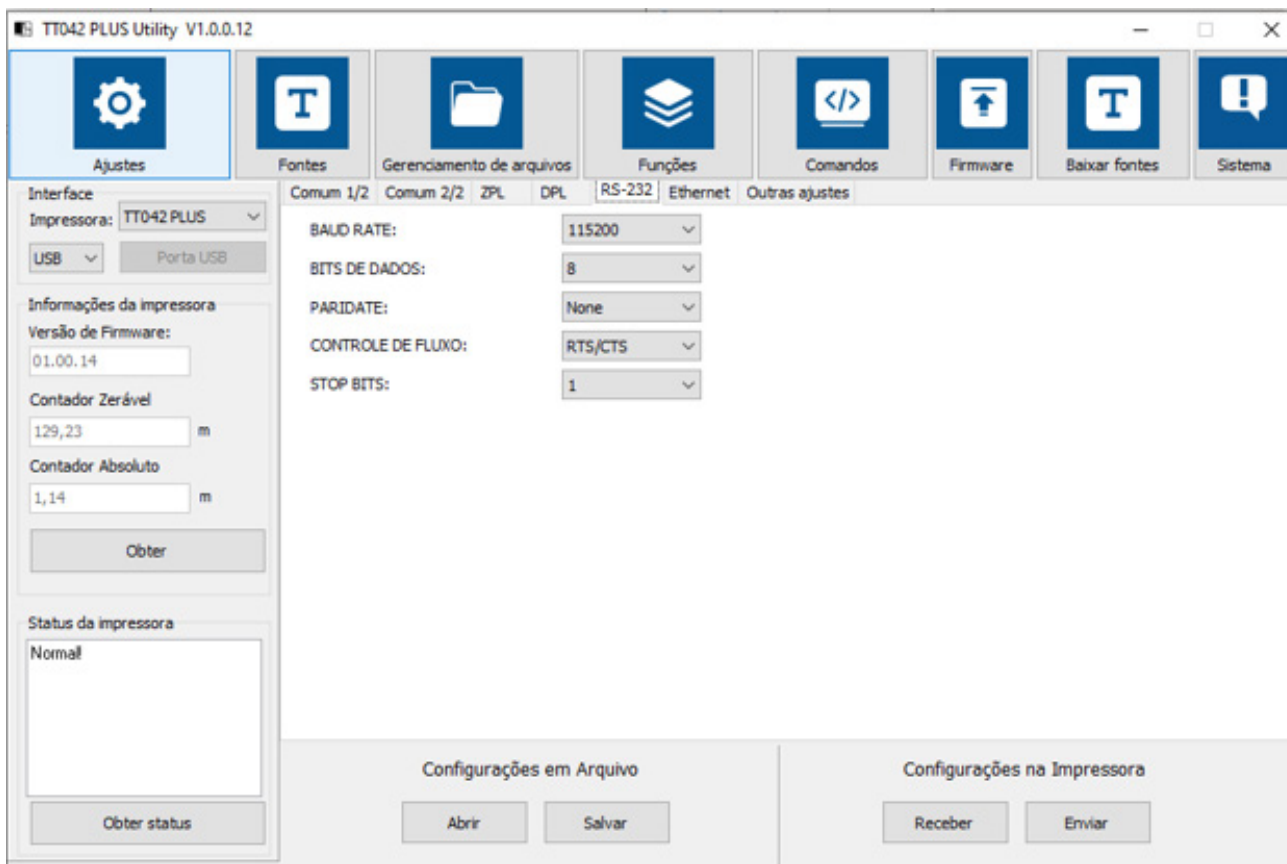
TT042 PLUS Utility V1.0.0.12

Ajustes
Fontes
Gerenciamento de arquivos
Funções
Comandos
Firmware
Baixar fontes
Sistema

Interface
Impressora: TT042 PLUS
USB
Porta USB

Informações da impressora
Versão de Firmware:
01.00.14
Contador Zerável
129,23 m
Contador Absoluto
1,14 m
Obter

Status da impressora
Normal!
Obter status

Comum 1/2 Comum 2/2 ZPL DPL RS-232 Ethernet Outras ajustes

BAUD RATE: 115200
BITS DE DADOS: 8
PARIDATE: None
CONTROLE DE FLUXO: RTS/CTS
STOP BITS: 1

Configurações em Arquivo
Abrir Salvar

Configurações na Impressora
Receber Enviar